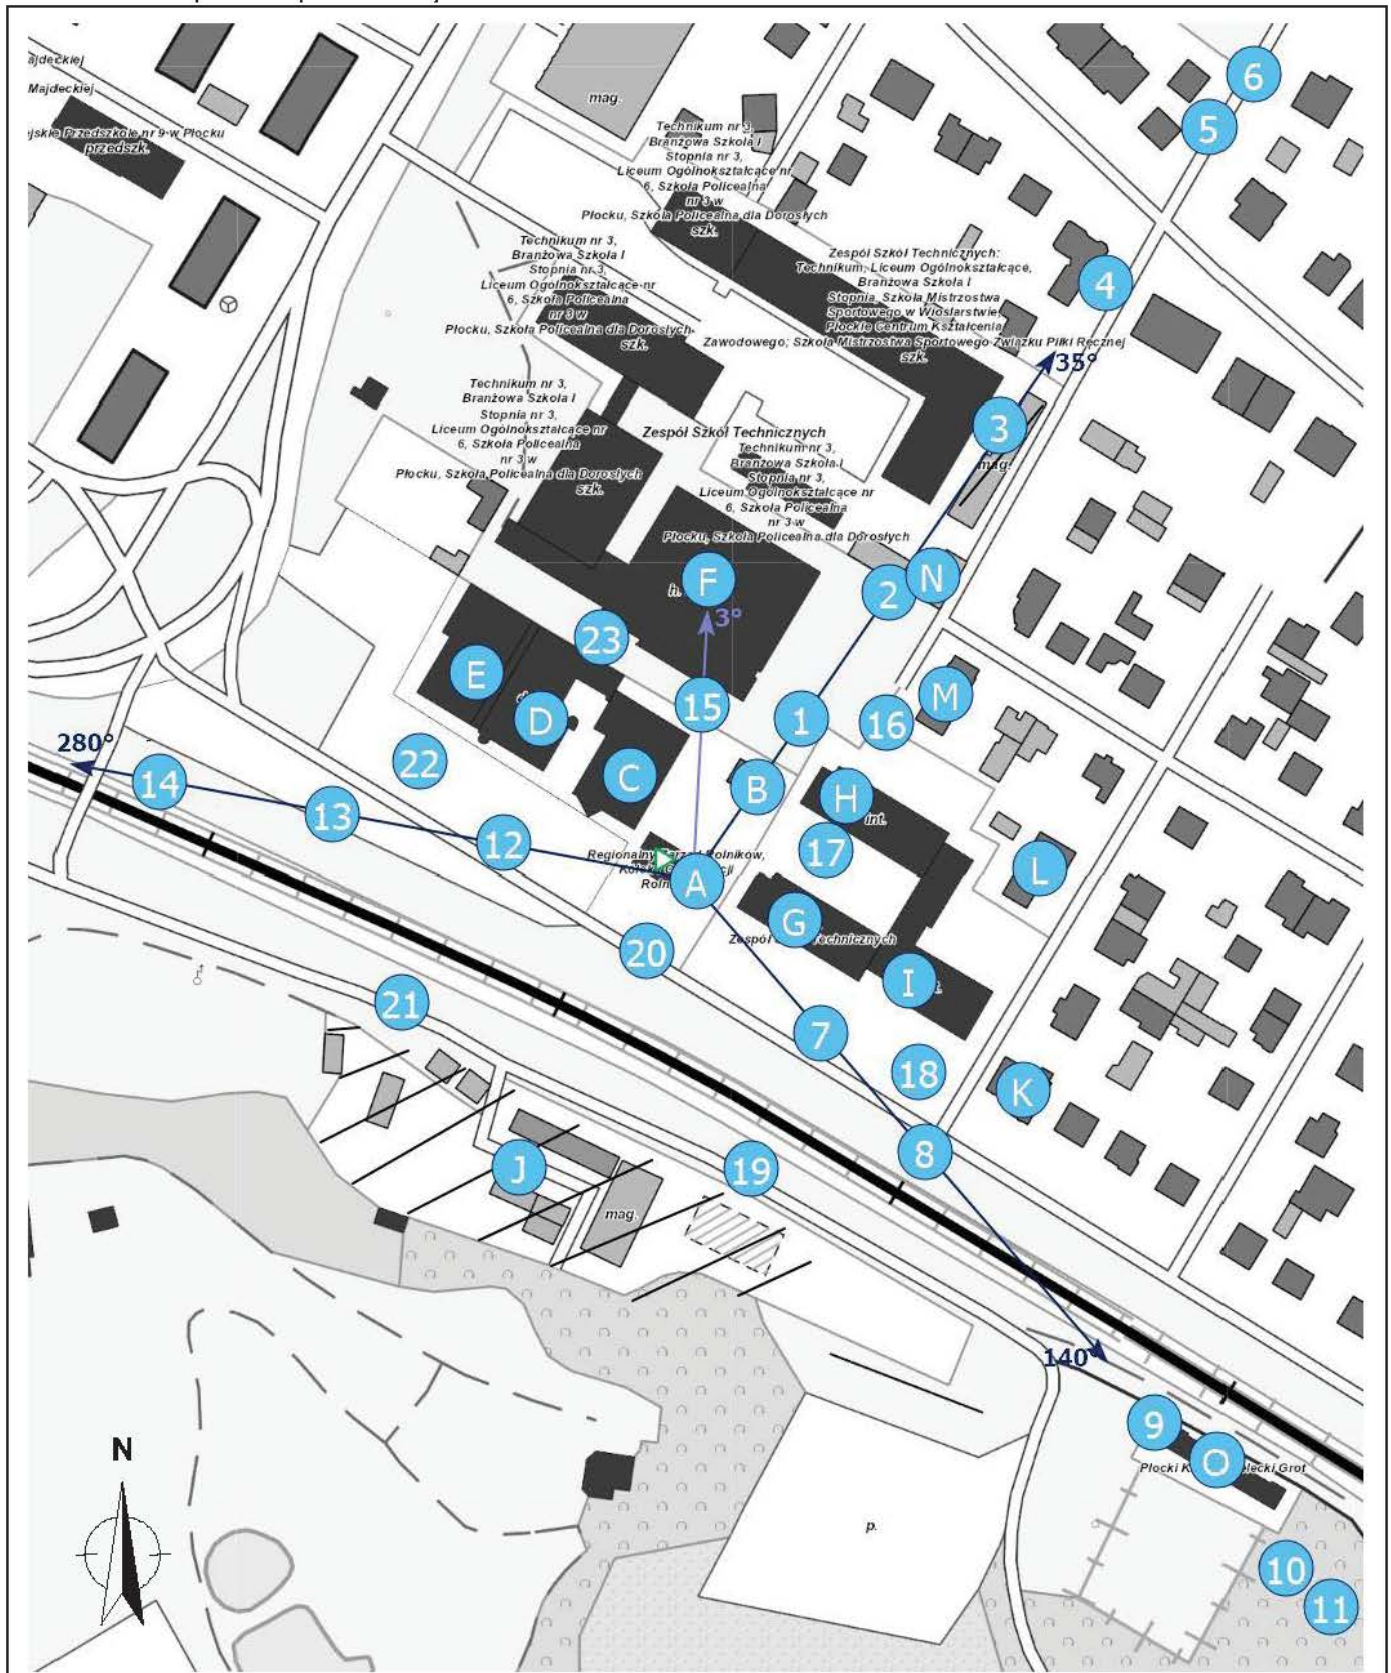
ajdeckiej
Majdeckiej
jskie Przedszkole nr 9 w Płocku
przedszk.

mag.

Technikum nr 3, Branżowa Szkoła I Stopnia nr 3, Liceum Ogólnokształcące nr 6, Szkoła Policealna nr 3 w Płocku, Szkoła Policealna dla Dorosłych
szk.

6
5

Technikum nr 3, Branżowa Szkoła I Stopnia nr 3, Liceum Ogólnokształcące nr 6, Szkoła Policealna nr 3 w Płocku, Szkoła Policealna dla Dorosłych
szk.

Zespół Szkół Technicznych: Technikum, Liceum Ogólnokształcące, Branżowa Szkoła I Stopnia, Szkoła Mistrzostwa Sportowego w Wioślarstwie, Płockie Centrum Kształcenia Zawodowego; Szkoła Mistrzostwa Sportowego Związku Piłki Ręcznej
szk.

4

35°

Technikum nr 3, Branżowa Szkoła I Stopnia nr 3, Liceum Ogólnokształcące nr 6, Szkoła Policealna nr 3 w Płocku, Szkoła Policealna dla Dorosłych
szk.

Zespół Szkół Technicznych

Technikum nr 3, Branżowa Szkoła I Stopnia nr 3, Liceum Ogólnokształcące nr 6, Szkoła Policealna nr 3 w Płocku, Szkoła Policealna dla Dorosłych

3
mag.
2
N
F
3°
int.
23
E
D
15
1
16
M
280°
14
13
22
C
B
H
int.
12
Regionalny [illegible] Rolników, Kół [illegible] Rolni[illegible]
17
L
A
G
Zespół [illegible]echnicznych
20
I
21
7
18
K
8
J
19
mag.
140°
9
O
Płocki K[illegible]ecki Grot
N
p.
10
11